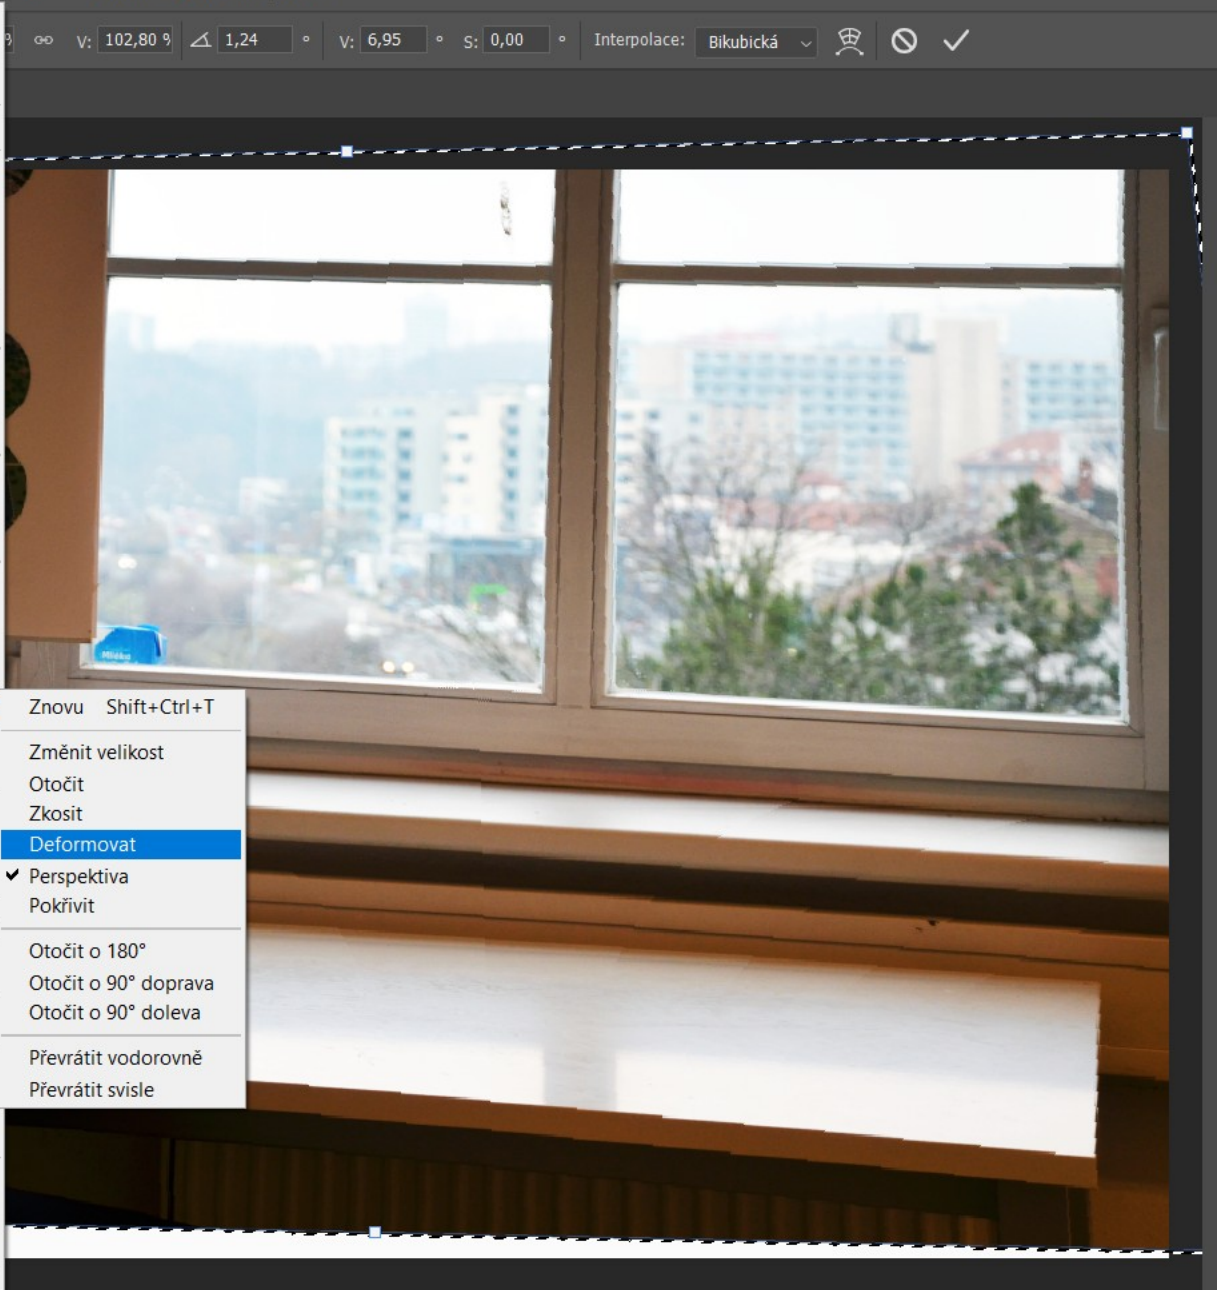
V: 102,80 % 1,24 ° V: 6,95 ° S: 0,00 ° Interpolace: Bikubická

Znovu Shift+Ctrl+T

Změnit velikost
Otočit
Zkosit
Deformovat
Perspektiva
Pokřivit

Otočit o 180°
Otočit o 90° doprava
Otočit o 90° doleva

Převrátit vodorovně
Převrátit svisle